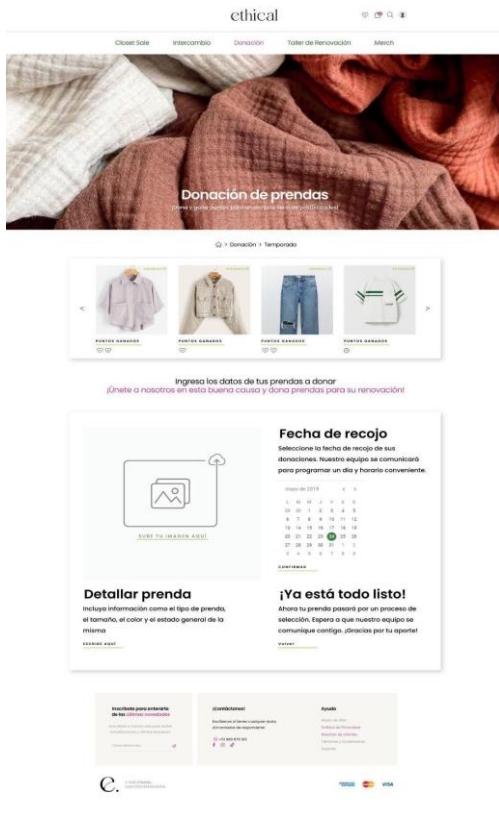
ethical

Closet Sale Intercambio Donación Taller de Renovación Merch

Donación de prendas
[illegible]

Donación > Temporada

PUNTOS GANADOS
PUNTOS GANADOS
PUNTOS GANADOS
PUNTOS GANADOS

Ingresa los datos de tus prendas a donar
¡Únete a nosotros en esta buena causa y dona prendas para su renovación!

SUBE TU IMAGEN AQUÍ

Fecha de recojo
Seleccione la fecha de recojo de sus donaciones. Nuestro equipo se comunicará para programar un día y horario conveniente.

mayo de 2019
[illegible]
CONFIRMAR

Detallar prenda
Incluya información como el tipo de prenda, el tamaño, el color y el estado general de la misma
ESCRIBE AQUÍ

¡Ya está todo listo!
Ahora tu prenda pasará por un proceso de selección. Espera a que nuestro equipo se comunique contigo. ¡Gracias por tu aporte!
VOLVER

Inscríbete para enterarte de las últimas novedades
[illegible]

¡Contáctanos!
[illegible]

Ayuda
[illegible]

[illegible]

VISA